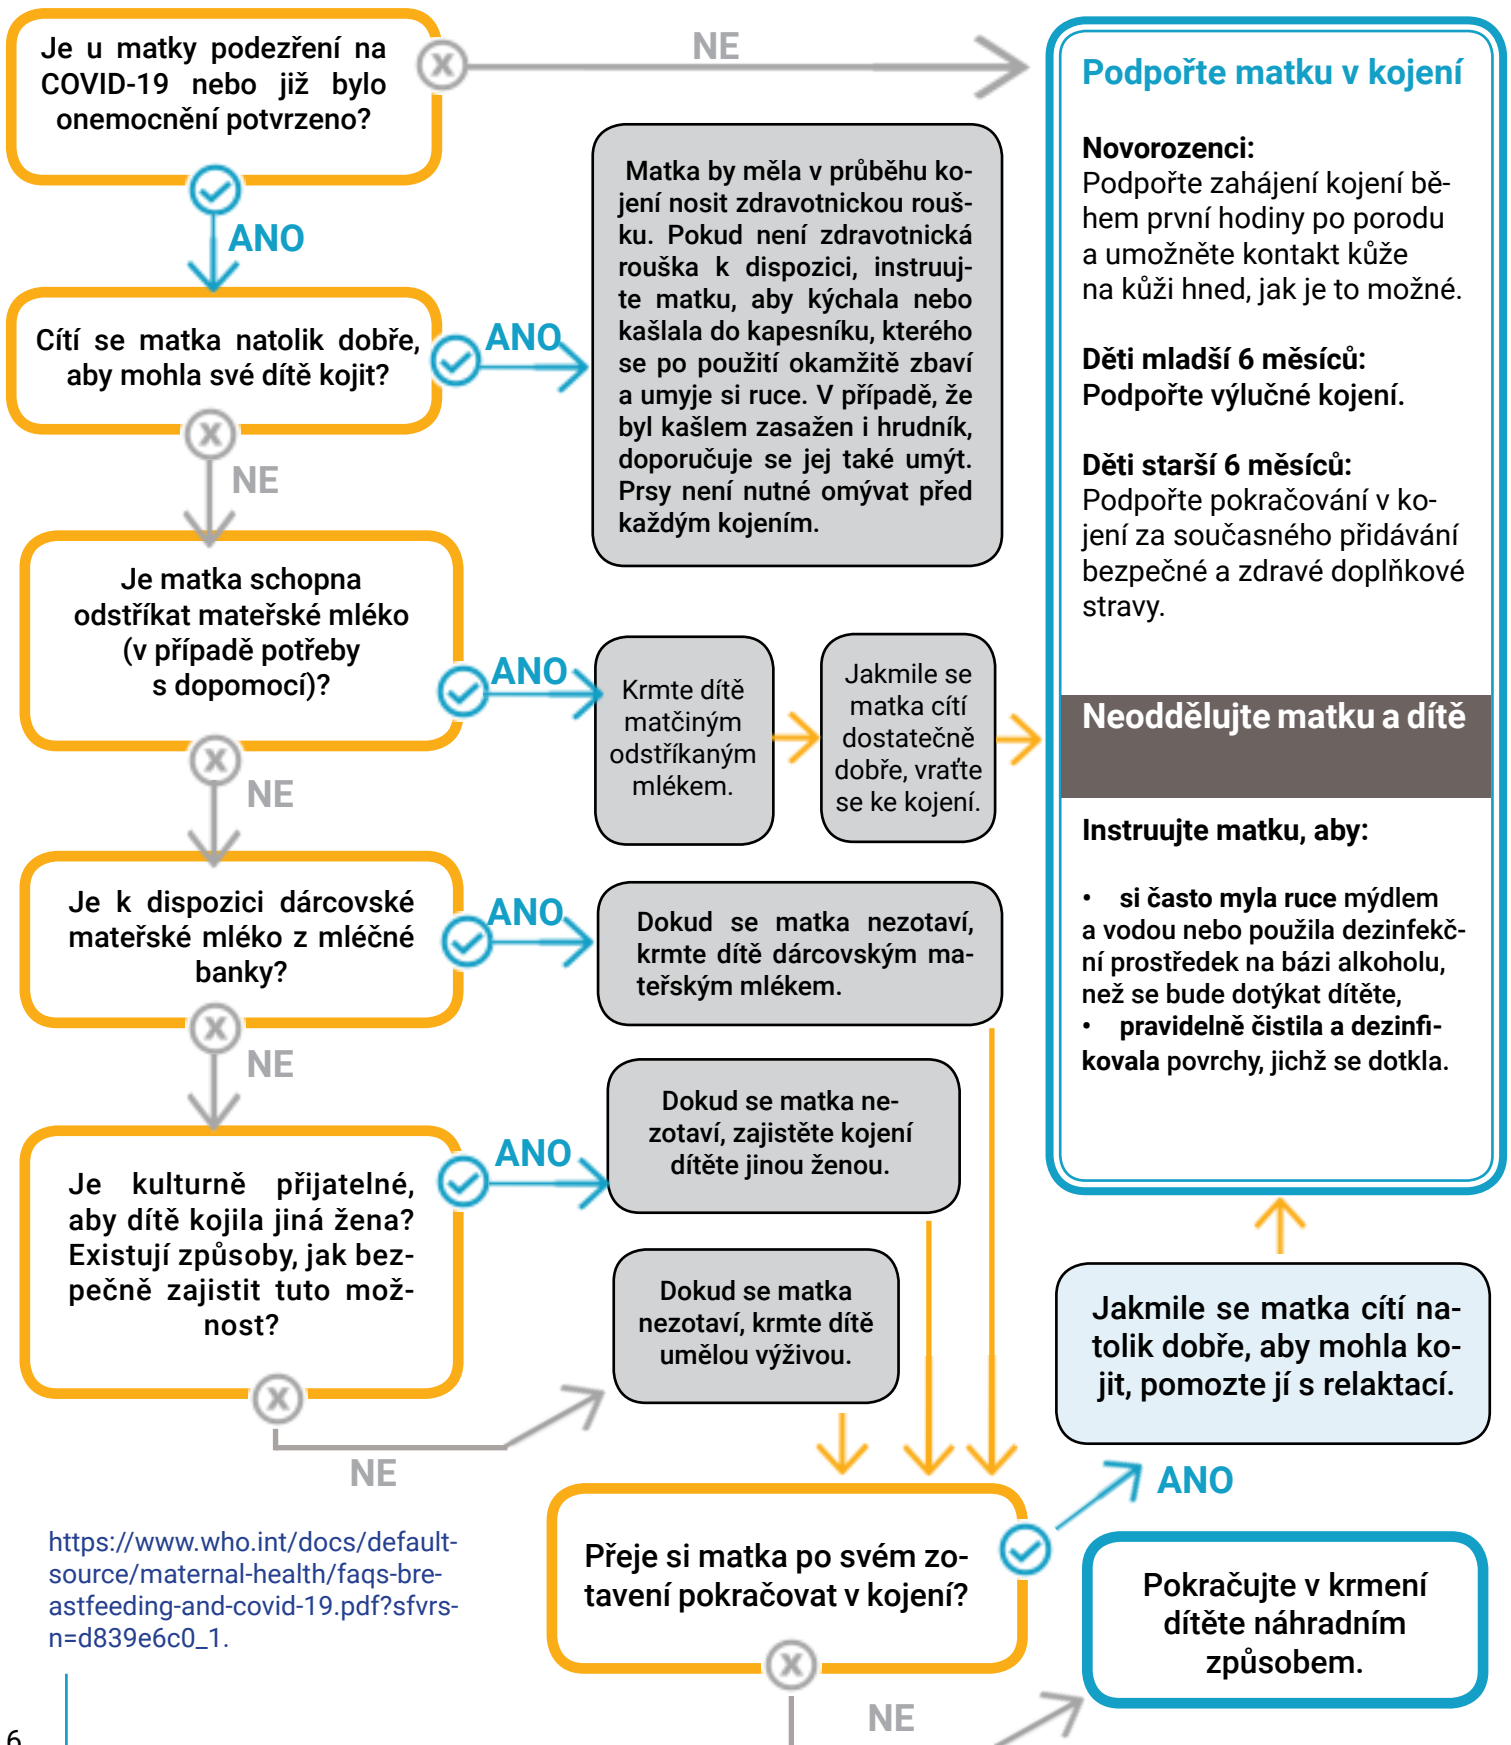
Je u matky podezření na COVID-19 nebo již bylo onemocnění potvrzeno?

NE

ANO

Cítí se matka natolik dobře, aby mohla své dítě kojit?

ANO

Matka by měla v průběhu kojení nosit zdravotnickou roušku. Pokud není zdravotnická rouška k dispozici, instruujte matku, aby kýchala nebo kašlala do kapesníku, kterého se po použití okamžitě zbaví a umyje si ruce. V případě, že byl kašlem zasažen i hrudník, doporučuje se jej také umýt. Prsy není nutné omývat před každým kojením.

NE

Je matka schopna odstříkat mateřské mléko (v případě potřeby s dopomocí)?

ANO

Krmte dítě matčiným odstříkaným mlékem.

Jakmile se matka cítí dostatečně dobře, vraťte se ke kojení.

NE

Je k dispozici dárcovské mateřské mléko z mléčné banky?

ANO

Dokud se matka nezotaví, krmte dítě dárcovským mateřským mlékem.

NE

Je kulturně přijatelné, aby dítě kojila jiná žena? Existují způsoby, jak bezpečně zajistit tuto možnost?

ANO

Dokud se matka nezotaví, zajistěte kojení dítěte jinou ženou.

Dokud se matka nezotaví, krmte dítě umělou výživou.

NE

Podpořte matku v kojení

Novorozenci:
Podpořte zahájení kojení během první hodiny po porodu a umožněte kontakt kůže na kůži hned, jak je to možné.

Děti mladší 6 měsíců:
Podpořte výlučné kojení.

Děti starší 6 měsíců:
Podpořte pokračování v kojení za současného přidávání bezpečné a zdravé doplňkové stravy.

Neoddělujte matku a dítě

Instruujte matku, aby:

• si často myla ruce mýdlem a vodou nebo použila dezinfekční prostředek na bázi alkoholu, než se bude dotýkat dítěte,
• pravidelně čistila a dezinfikovala povrchy, jichž se dotkla.

Jakmile se matka cítí natolik dobře, aby mohla kojit, pomozte jí s relaktací.

ANO

Přeje si matka po svém zotavení pokračovat v kojení?

Pokračujte v krmení dítěte náhradním způsobem.

NE

https://www.who.int/docs/default-source/maternal-health/faqs-breastfeeding-and-covid-19.pdf?sfvrsn=d839e6c0_1.

6